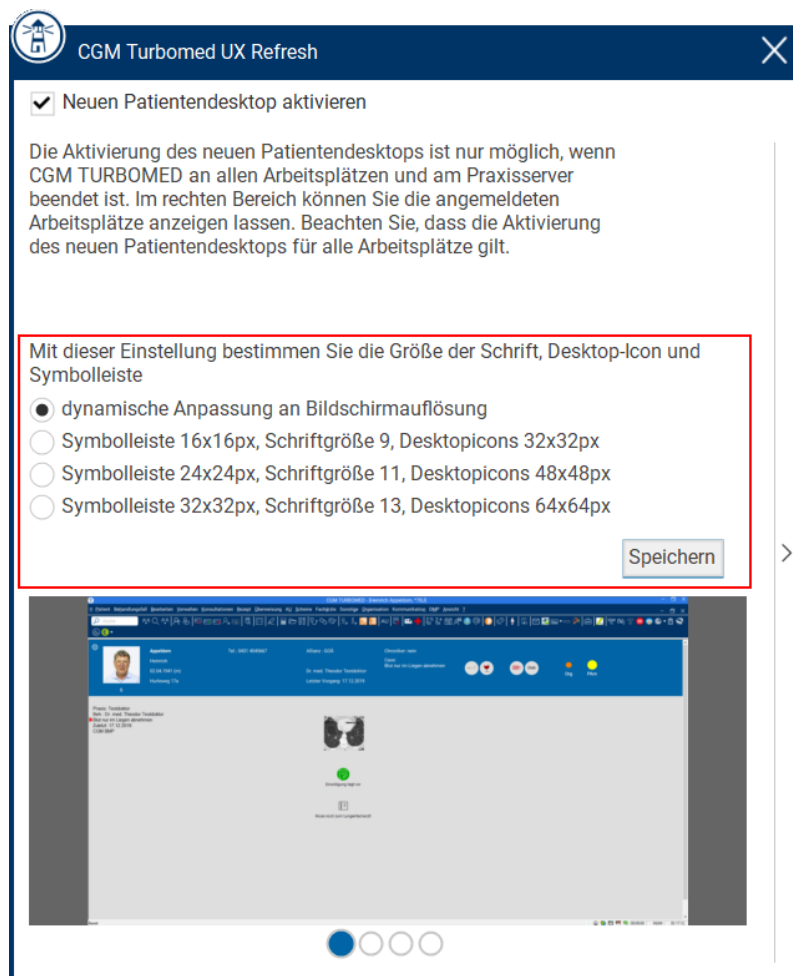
CGM Turbomed UX Refresh

Neuen Patientendesktop aktivieren

Die Aktivierung des neuen Patientendesktops ist nur möglich, wenn CGM TURBOMED an allen Arbeitsplätzen und am Praxisserver beendet ist. Im rechten Bereich können Sie die angemeldeten Arbeitsplätze anzeigen lassen. Beachten Sie, dass die Aktivierung des neuen Patientendesktops für alle Arbeitsplätze gilt.

Mit dieser Einstellung bestimmen Sie die Größe der Schrift, Desktop-Icon und Symbolleiste

dynamische Anpassung an Bildschirmauflösung

Symbolleiste 16x16px, Schriftgröße 9, Desktopicons 32x32px

Symbolleiste 24x24px, Schriftgröße 11, Desktopicons 48x48px

Symbolleiste 32x32px, Schriftgröße 13, Desktopicons 64x64px

Speichern

CGM TURBOMED - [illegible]

Appeltern

Tel.: 0461 4049467

Praxis: Testdoktor

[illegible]